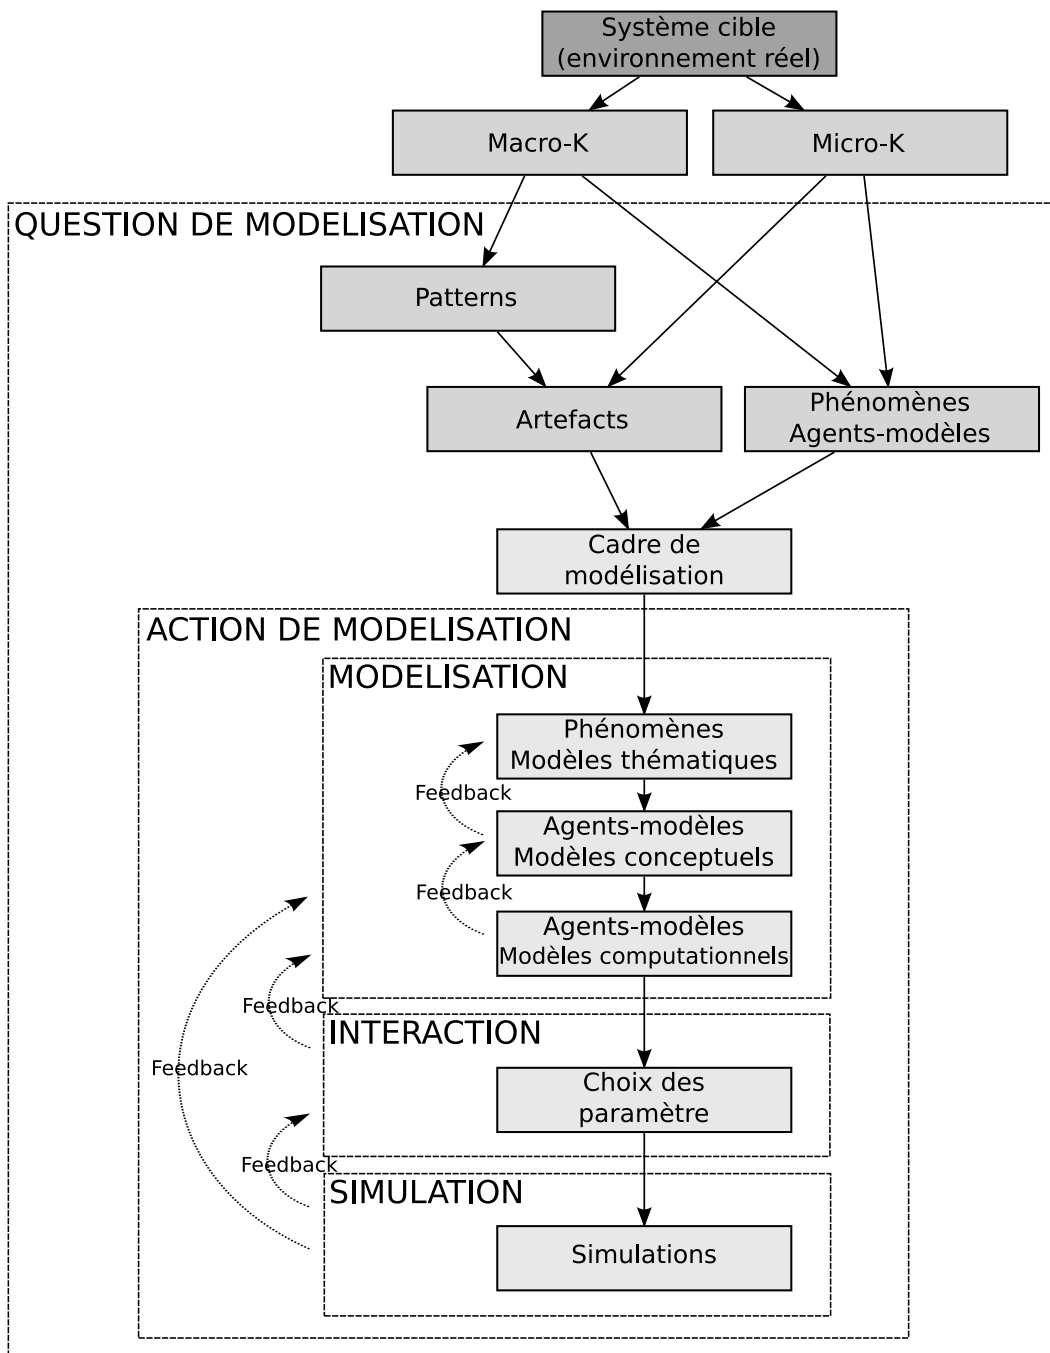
Système cible
(environnement réel)

Macro-K

Micro-K

QUESTION DE MODELISATION

Patterns

Artefacts

Phénomènes
Agents-modèles

Cadre de
modélisation

ACTION DE MODELISATION

MODELISATION

Phénomènes
Modèles thématiques

Feedback

Agents-modèles
Modèles conceptuels

Feedback

Agents-modèles
Modèles computationnels

Feedback

INTERACTION

Feedback

Choix des
paramètre

Feedback

SIMULATION

Simulations